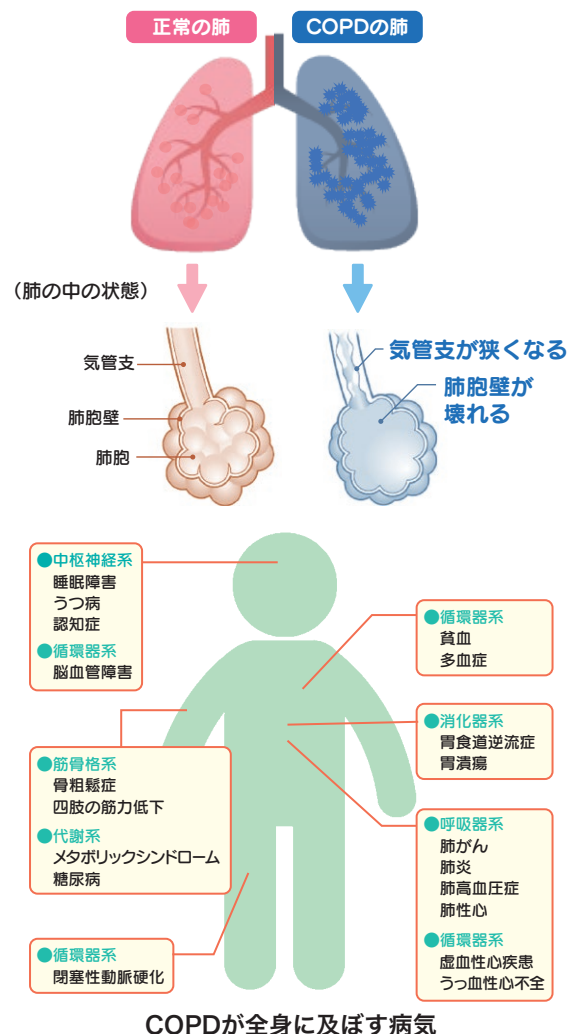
正常の肺

COPDの肺

（肺の中の状態）

気管支

肺胞壁

肺胞

気管支が狭くなる

肺胞壁が壊れる

●中枢神経系
睡眠障害
うつ病
認知症
●循環器系
脳血管障害

●循環器系
貧血
多血症

●消化器系
胃食道逆流症
胃潰瘍

●筋骨格系
骨粗鬆症
四肢の筋力低下
●代謝系
メタボリックシンドローム
糖尿病

●呼吸器系
肺がん
肺炎
肺高血圧症
肺性心
●循環器系
虚血性心疾患
うっ血性心不全

●循環器系
閉塞性動脈硬化

COPDが全身に及ぼす病気